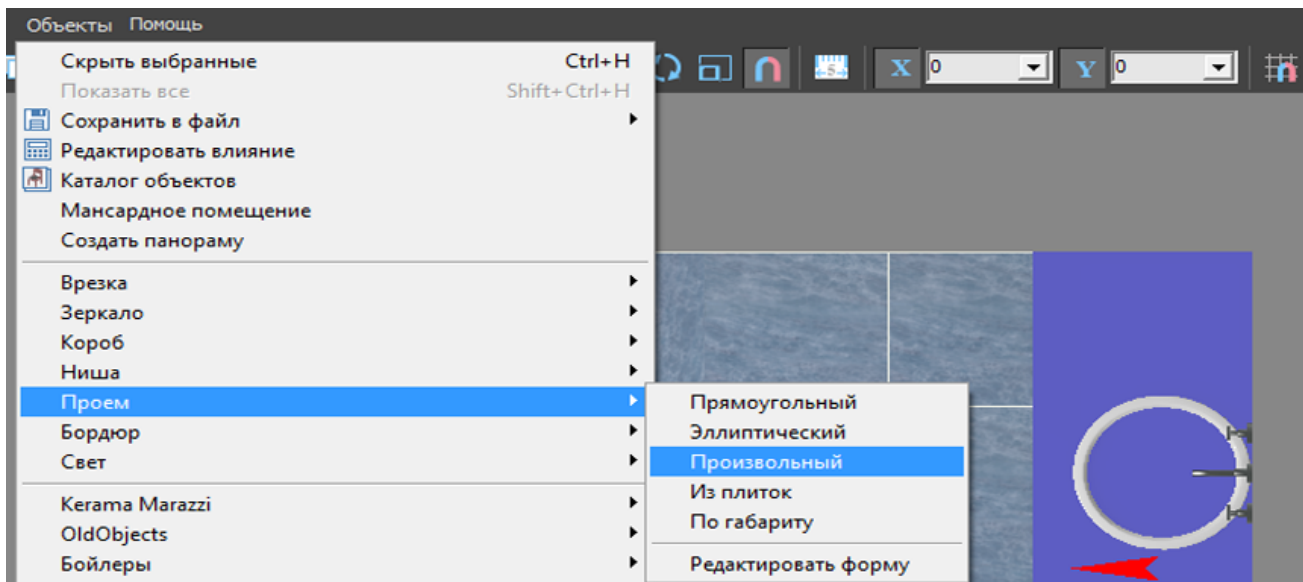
Объекты Помощь

Скрыть выбранные Ctrl+H
Показать все Shift+Ctrl+H
Сохранить в файл
Редактировать влияние
Каталог объектов
Мансардное помещение
Создать панораму

Врезка
Зеркало
Короб
Ниша
Проем
Бордюр
Свет

Kerama Marazzi
OldObjects
Бойлеры

Прямоугольный
Эллиптический
Произвольный
Из плиток
По габариту

Редактировать форму

X 0
Y 0